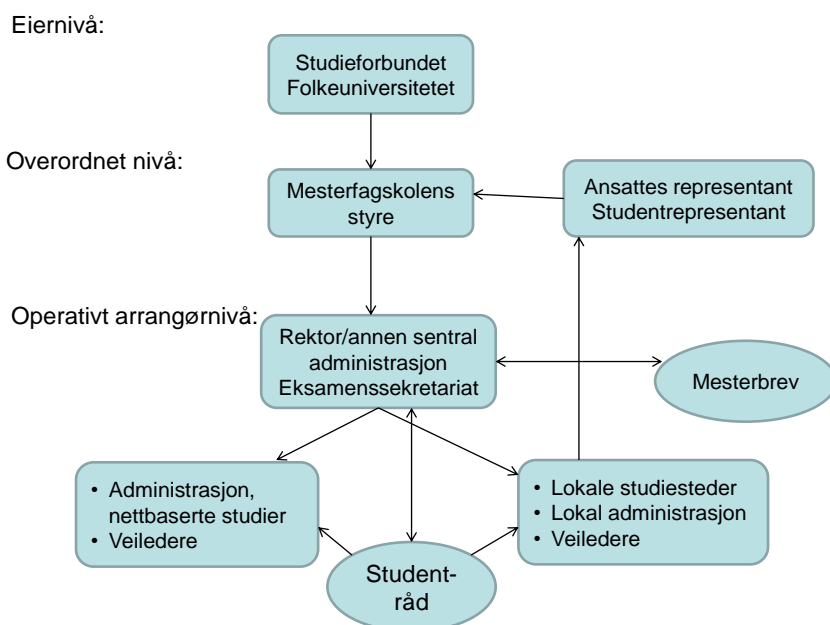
Eiernivå:

Studieforbundet Folkeuniversitetet

Overordnet nivå:

Mesterfagskolens styre

Ansattes representant Studentrepresentant

Operativt arrangørnivå:

Rektor/annen sentral administrasjon Eksamenssekretariat

Mesterbrev

• Administrasjon, nettbaserte studier
• Veiledere

• Lokale studiesteder
• Lokal administrasjon
• Veiledere

Student-råd